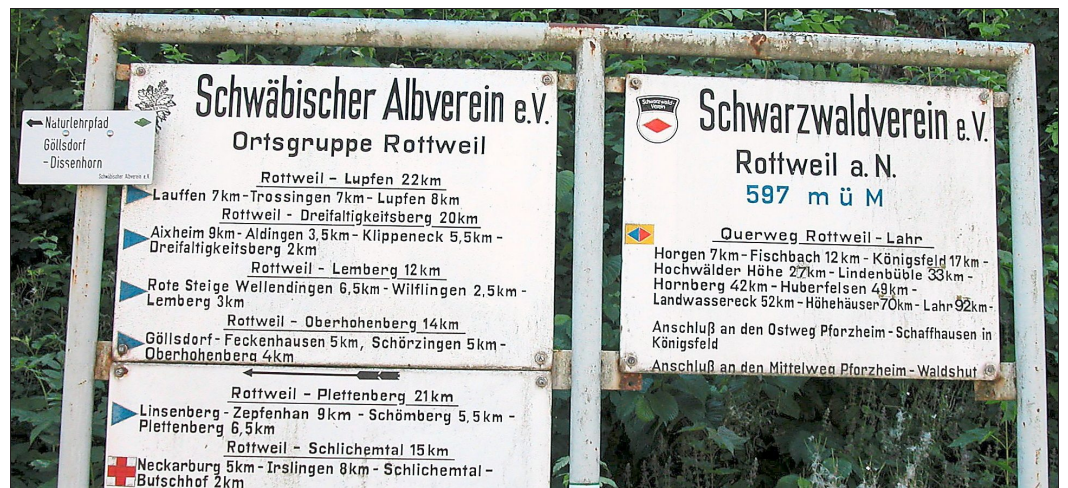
Naturlehrpfad
Göllsdorf
- Dissenhorn
Schwäbischer Albverein e.V.

Schwäbischer Albverein e.V.
Ortsgruppe Rottweil

Rottweil - Lupfen 22km
Lauffen 7km - Trossingen 7km - Lupfen 8km

Rottweil - Dreifaltigkeitsberg 20km
Aixheim 9km - Aldingen 3,5km - Klippeneck 5,5km - Dreifaltigkeitsberg 2km

Rottweil - Lemberg 12km
Rote Steige Wellendingen 6,5km - Wilflingen 2,5km - Lemberg 3km

Rottweil - Oberhohenberg 14km
Göllsdorf - Feckenhausen 5km, Schörzingen 5km - Oberhohenberg 4km

Rottweil - Plettenberg 21km
Linsenberg - Zepfenhan 9km - Schömberg 5,5km - Plettenberg 6,5km

Rottweil - Schlichemtal 15km
Neckarburg 5km - Irslingen 8km - Schlichemtal - Butschhof 2km

Schwarzwald Verein

Schwarzwaldverein e.V.
Rottweil a.N.
597 m ü M

Querweg Rottweil - Lahr
Horgen 7km - Fischbach 12km - Königsfeld 17km - Hochwälder Höhe 27km - Lindenbüble 33km - Hornberg 42km - Huberfelsen 49km - Landwassereck 52km - Höhehäuser 70km - Lahr 92km -

Anschluß an den Ostweg Pforzheim - Schaffhausen in Königsfeld

Anschluß an den Mittelweg Pforzheim - Waldshut